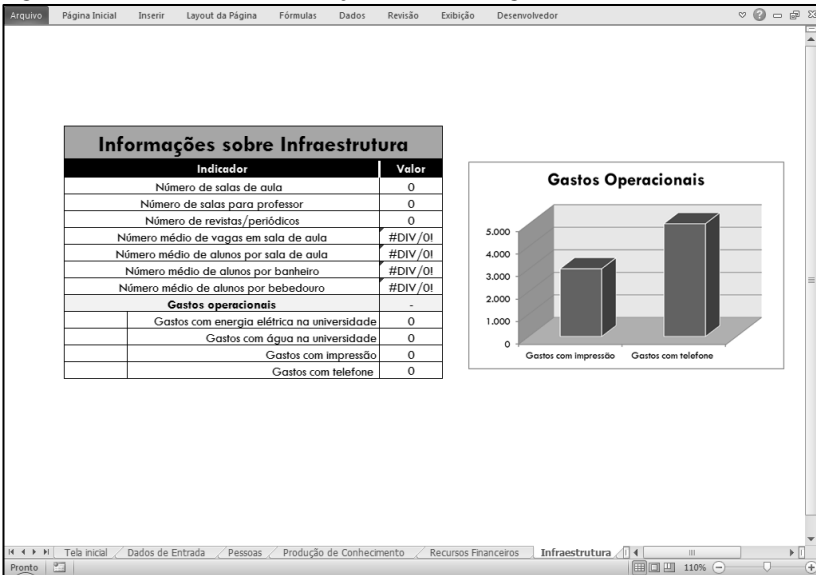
Arquivo Página Inicial Inserir Layout da Página Fórmulas Dados Revisão Exibição Desenvolvedor

Informações sobre Infraestrutura

| Indicador | Valor |
|---|---|
| Número de salas de aula | 0 |
| Número de salas para professor | 0 |
| Número de revistas/periódicos | 0 |
| Número médio de vagas em sala de aula | #DIV/0! |
| Número médio de alunos por sala de aula | #DIV/0! |
| Número médio de alunos por banheiro | #DIV/0! |
| Número médio de alunos por bebedouro | #DIV/0! |
| Gastos operacionais | - |
| Gastos com energia elétrica na universidade | 0 |
| Gastos com água na universidade | 0 |
| Gastos com impressão | 0 |
| Gastos com telefone | 0 |

Gastos Operacionais

5.000
4.000
3.000
2.000
1.000
0

Gastos com impressão Gastos com telefone

Tela inicial Dados de Entrada Pessoas Produção de Conhecimento Recursos Financeiros Infraestrutura

Pronto 110%